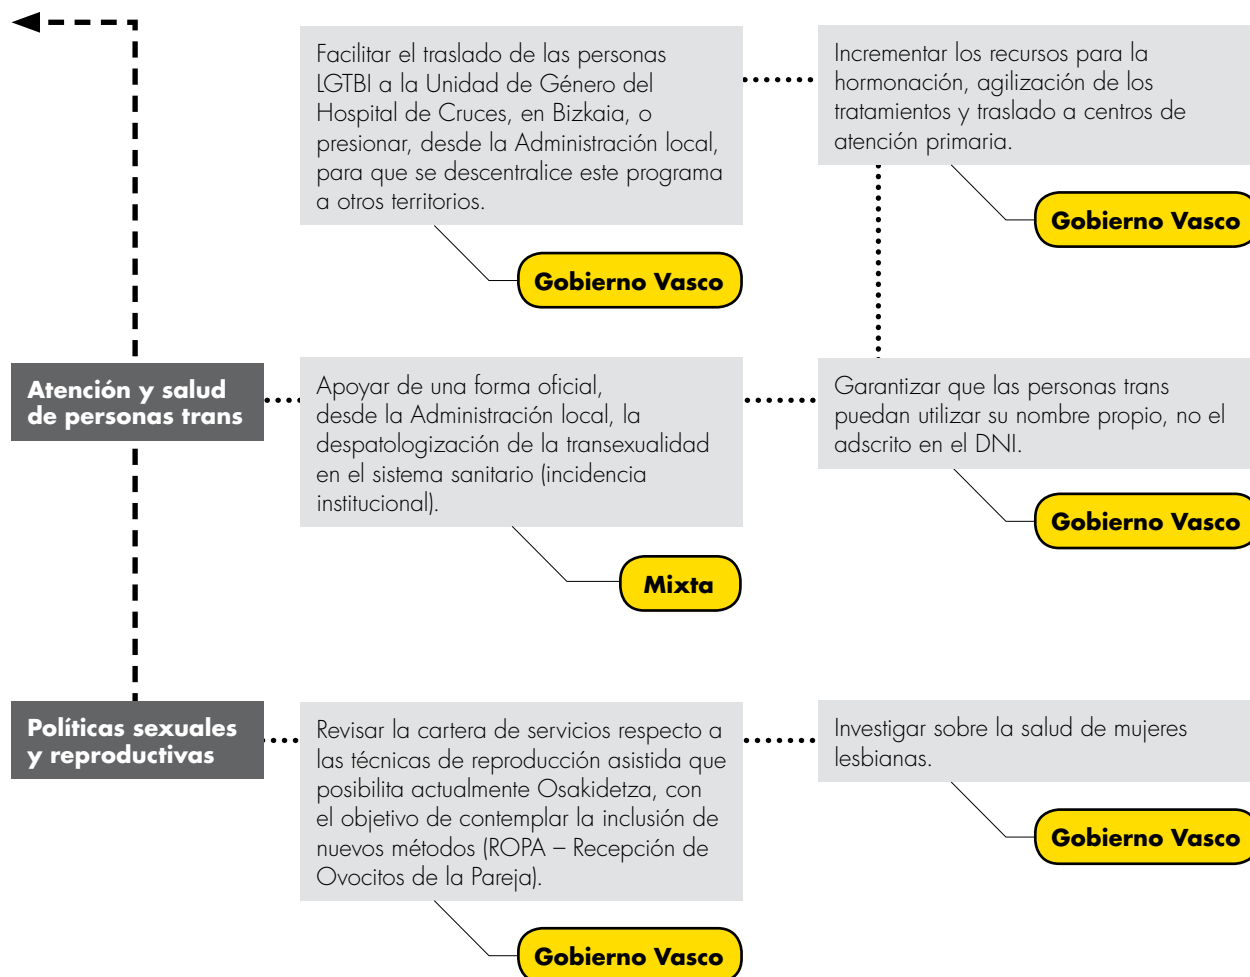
Facilitar el traslado de las personas LGTBI a la Unidad de Género del Hospital de Cruces, en Bizkaia, o presionar, desde la Administración local, para que se descentralice este programa a otros territorios.

Gobierno Vasco

Incrementar los recursos para la hormonación, agilización de los tratamientos y traslado a centros de atención primaria.

Gobierno Vasco

Atención y salud de personas trans

Apoyar de una forma oficial, desde la Administración local, la despatologización de la transexualidad en el sistema sanitario (incidencia institucional).

Mixta

Garantizar que las personas trans puedan utilizar su nombre propio, no el adscrito en el DNI.

Gobierno Vasco

Políticas sexuales y reproductivas

Revisar la cartera de servicios respecto a las técnicas de reproducción asistida que posibilita actualmente Osakidetza, con el objetivo de contemplar la inclusión de nuevos métodos (ROPA – Recepción de Ovocitos de la Pareja).

Gobierno Vasco

Investigar sobre la salud de mujeres lesbianas.

Gobierno Vasco